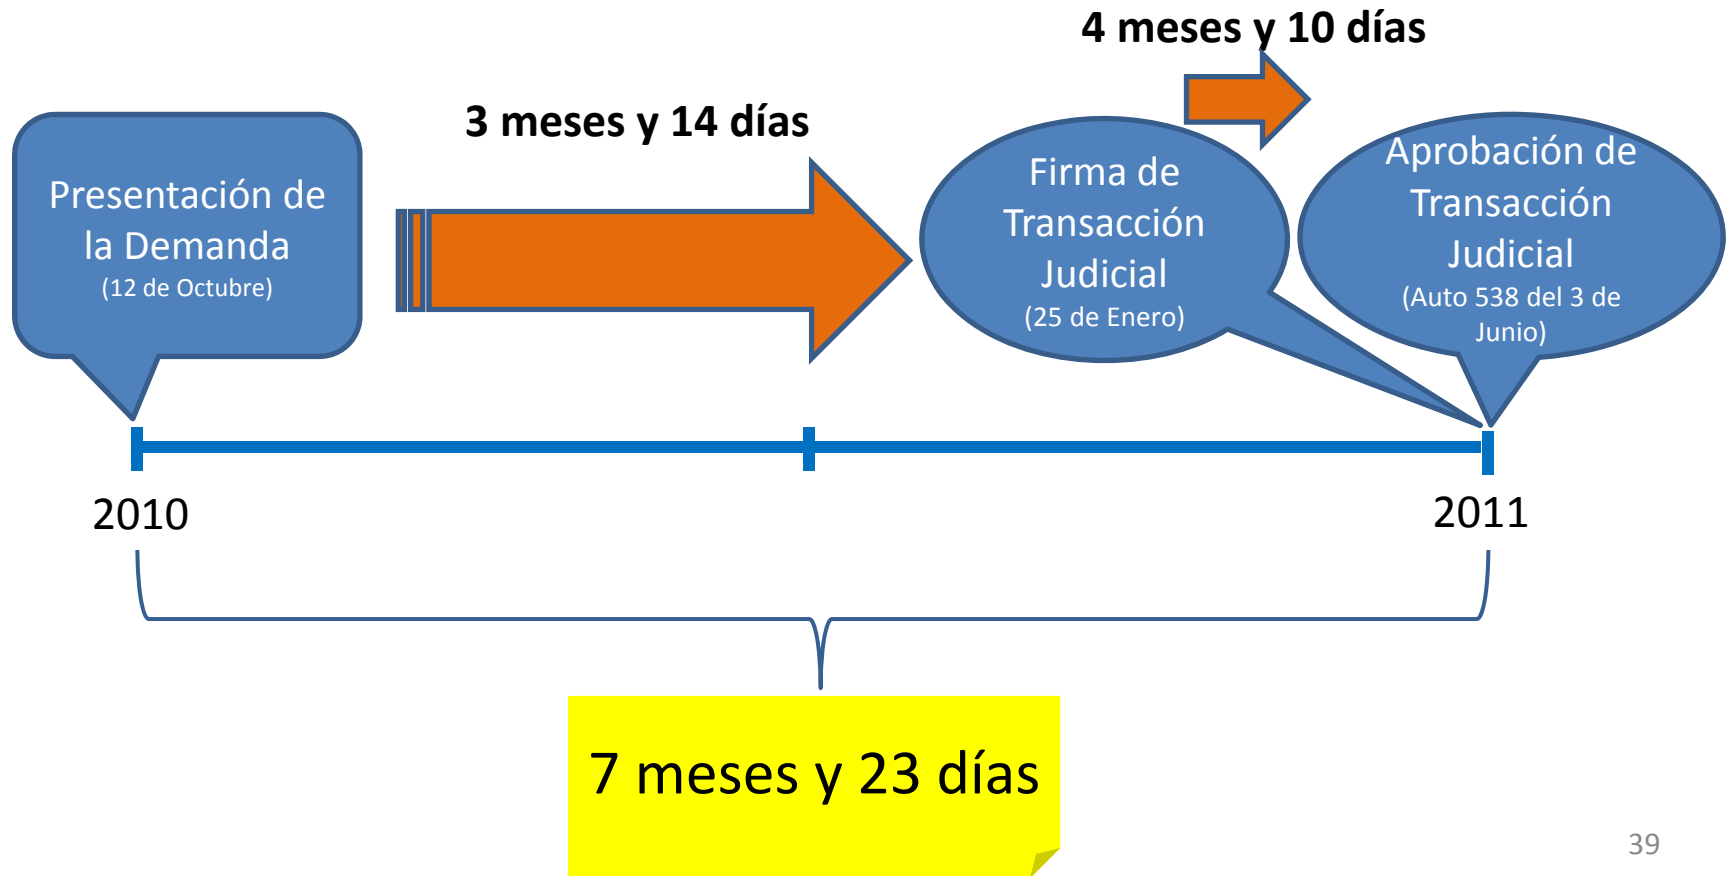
4 meses y 10 días

3 meses y 14 días

Presentación de la Demanda
(12 de Octubre)

Firma de Transacción Judicial
(25 de Enero)

Aprobación de Transacción Judicial
(Auto 538 del 3 de Junio)

2010

2011

7 meses y 23 días

39